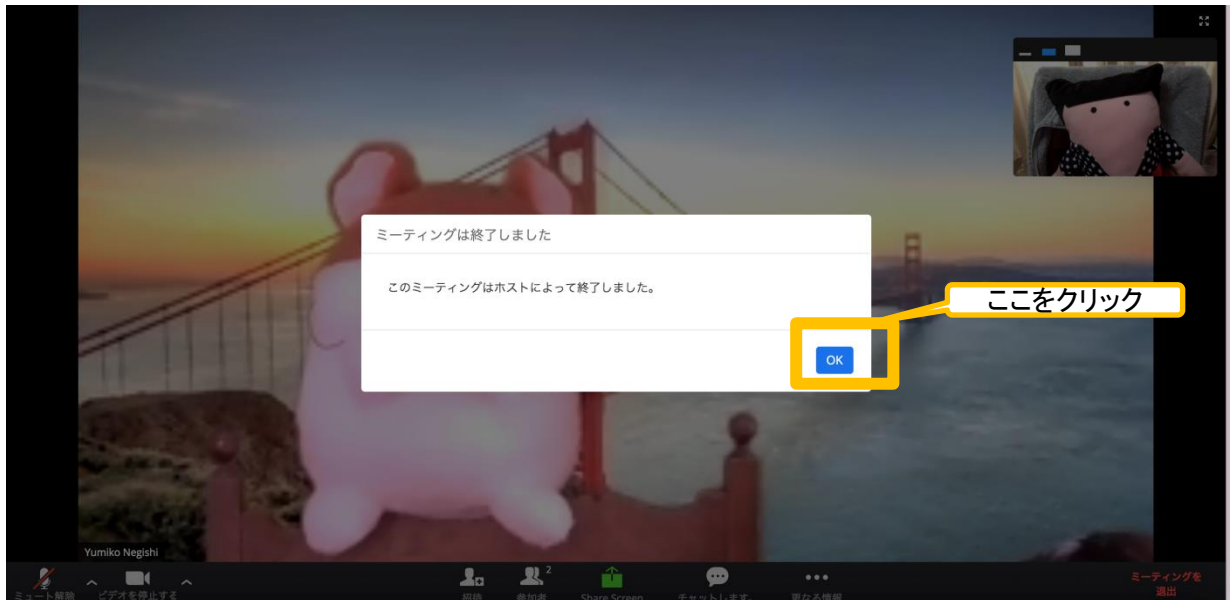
ミーティングは終了しました

このミーティングはホストによって終了しました。

OK

ここをクリック

Yumiko Negishi

ミュート解除

ビデオを停止する

招待

2

参加者

Share Screen

チャットします

更なる情報

ミーティングを退出